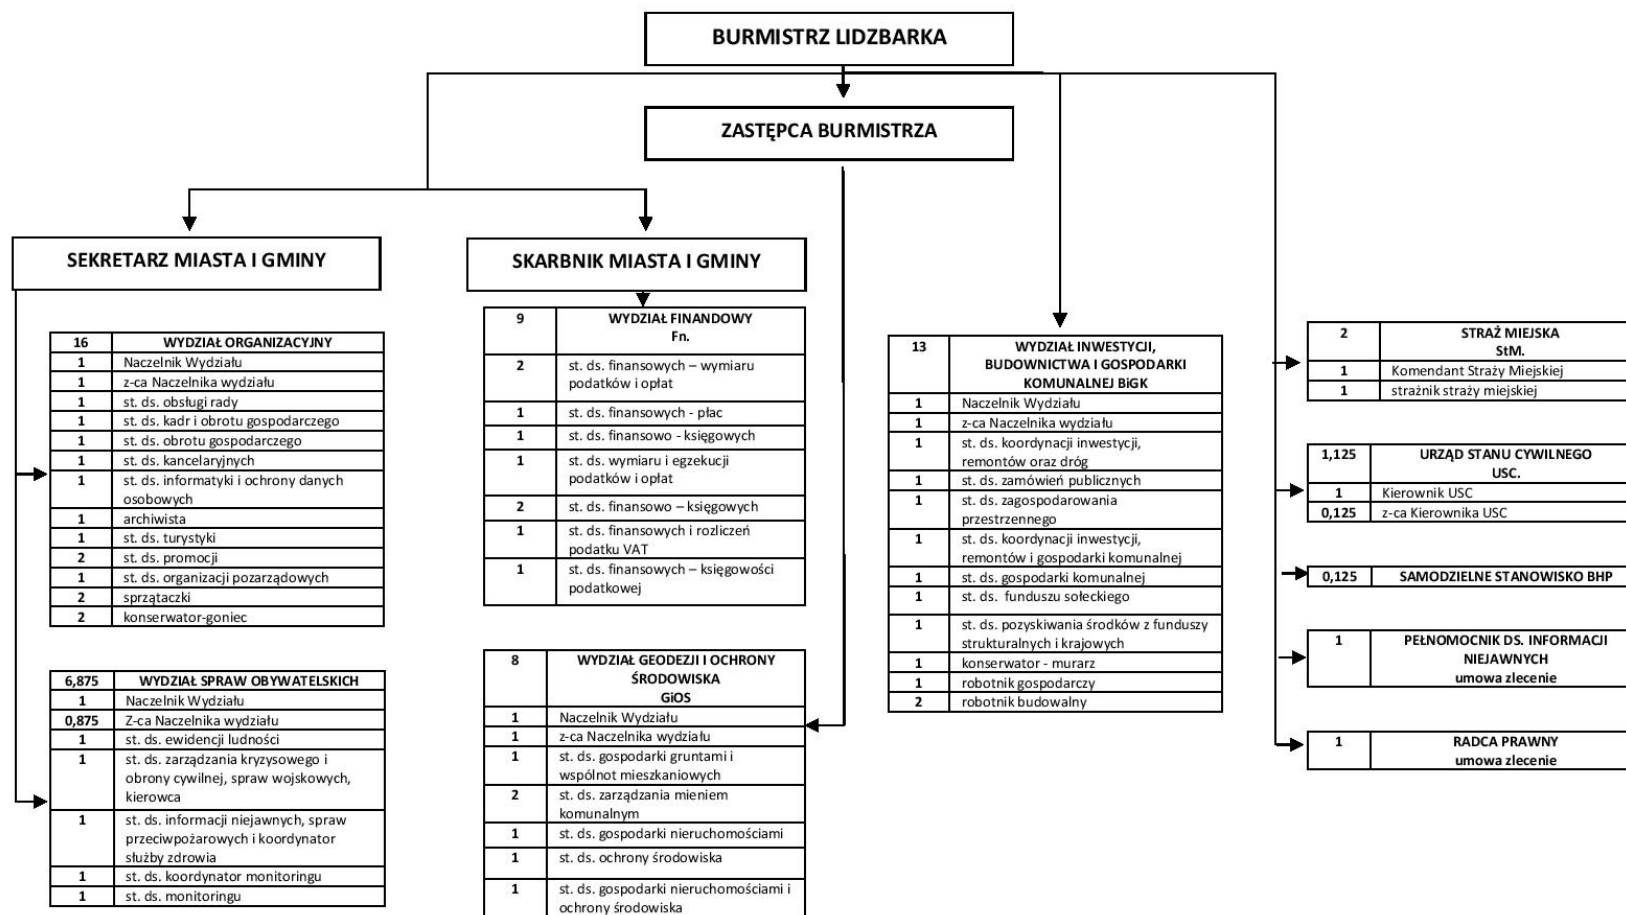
BURMISTRZ LIDZBARKA

ZASTĘPCA BURMISTRZA

SEKRETARZ MIASTA I GMINY

SKARBNIK MIASTA I GMINY

| 16 | WYDZIAŁ ORGANIZACYJNY |
|---|---|
| 1 | Naczelnik Wydziału |
| 1 | z-ca Naczelnika wydziału |
| 1 | st. ds. obsługi rady |
| 1 | st. ds. kadr i obrotu gospodarczego |
| 1 | st. ds. obrotu gospodarczego |
| 1 | st. ds. kancelaryjnych |
| 1 | st. ds. informatyki i ochrony danych osobowych |
| 1 | archiwista |
| 1 | st. ds. turystyki |
| 2 | st. ds. promocji |
| 1 | st. ds. organizacji pozarządowych |
| 2 | sprzątaczki |
| 2 | konserwator-goniec |

| 6,875 | WYDZIAŁ SPRAW OBYWATELSKICH |
|---|---|
| 1 | Naczelnik Wydziału |
| 0,875 | Z-ca Naczelnika wydziału |
| 1 | st. ds. ewidencji ludności |
| 1 | st. ds. zarządzania kryzysowego i obrony cywilnej, spraw wojskowych, kierowca |
| 1 | st. ds. informacji niejawnych, spraw przeciwpożarowych i koordynator służby zdrowia |
| 1 | st. ds. koordynator monitoringu |
| 1 | st. ds. monitoringu |

| 9 | WYDZIAŁ FINANDOWY Fn. |
|---|---|
| 2 | st. ds. finansowych – wymiaru podatków i opłat |
| 1 | st. ds. finansowych - płac |
| 1 | st. ds. finansowo - księgowych |
| 1 | st. ds. wymiaru i egzekucji podatków i opłat |
| 2 | st. ds. finansowo – księgowych |
| 1 | st. ds. finansowych i rozliczeń podatku VAT |
| 1 | st. ds. finansowych – księgowości podatkowej |

| 8 | WYDZIAŁ GEODEZJI I OCHRONY ŚRODOWISKA GiOS |
|---|---|
| 1 | Naczelnik Wydziału |
| 1 | z-ca Naczelnika wydziału |
| 1 | st. ds. gospodarki gruntami i wspólnot mieszkaniowych |
| 2 | st. ds. zarządzania mieniem komunalnym |
| 1 | st. ds. gospodarki nieruchomościami |
| 1 | st. ds. ochrony środowiska |
| 1 | st. ds. gospodarki nieruchomościami i ochrony środowiska |

| 13 | WYDZIAŁ INWESTYCJI, BUDOWNICTWA I GOSPODARKI KOMUNALNEJ BiGK |
|---|---|
| 1 | Naczelnik Wydziału |
| 1 | z-ca Naczelnika wydziału |
| 1 | st. ds. koordynacji inwestycji, remontów oraz dróg |
| 1 | st. ds. zamówień publicznych |
| 1 | st. ds. zagospodarowania przestrzennego |
| 1 | st. ds. koordynacji inwestycji, remontów i gospodarki komunalnej |
| 1 | st. ds. gospodarki komunalnej |
| 1 | st. ds. funduszu sołeckiego |
| 1 | st. ds. pozyskiwania środków z funduszy strukturalnych i krajowych |
| 1 | konserwator - murarz |
| 1 | robotnik gospodarczy |
| 2 | robotnik budowalny |

| 2 | STRAŻ MIEJSKA StM. |
|---|---|
| 1 | Komendant Straży Miejskiej |
| 1 | strażnik straży miejskiej |

| 1,125 | URZĄD STANU CYWILNEGO USC. |
|---|---|
| 1 | Kierownik USC |
| 0,125 | z-ca Kierownika USC |

| 0,125 | SAMODZIELNE STANOWISKO BHP |
|---|---|

| 1 | PEŁNOMOCNIK DS. INFORMACJI NIEJAWNYCH umowa zlecenie |
|---|---|

| 1 | RADCA PRAWNY umowa zlecenie |
|---|---|